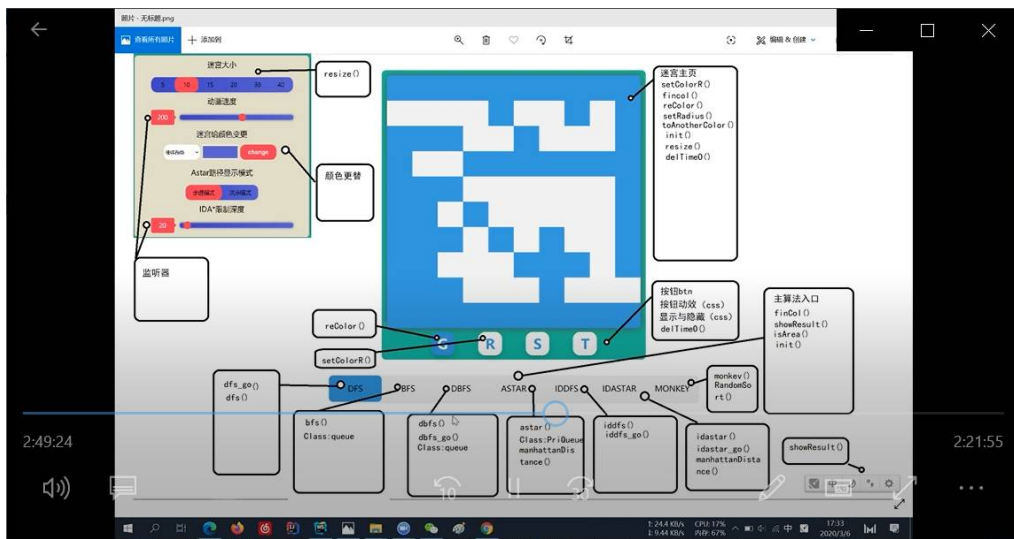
照片 - 无标题.png

查看所有照片 + 添加到

编辑 & 创建

迷宫大小

5 10 15 20 30 40

动画速度

200

迷宫格颜色变更

change

Astar路径显示模式

IDA*搜制深度

20

resize()

颜色更替

监听器

迷宫主页
setColorR()
fincol()
reColor()
setRadius()
toAnotherColor()
init()
resize()
delTime0()

按钮btn
按钮动效 (css)
显示与隐藏 (css)
delTime0()

主算法入口
finCol()
showResult()
isArea()
init()

reColor()

setColorR()

G R S T

DFS BFS DBFS ASTAR IDDFS IDASTAR MONKEY

dfs_go()
dfs()

bfs()
Class:queue

dbfs()
dbfs_go()
Class:queue

astar()
Class:PriQueue
manhattanDistance()

iddfs()
iddfs_go()

idastar()
idastar_go()
manhattanDistance()

monkey()
RandomSort()

showResult()

2:49:24

2:21:55

10

17:33
2020/3/6

CPU: 17%
内存: 67%

↑: 24.4 KB/s
↓: 9.44 KB/s

中